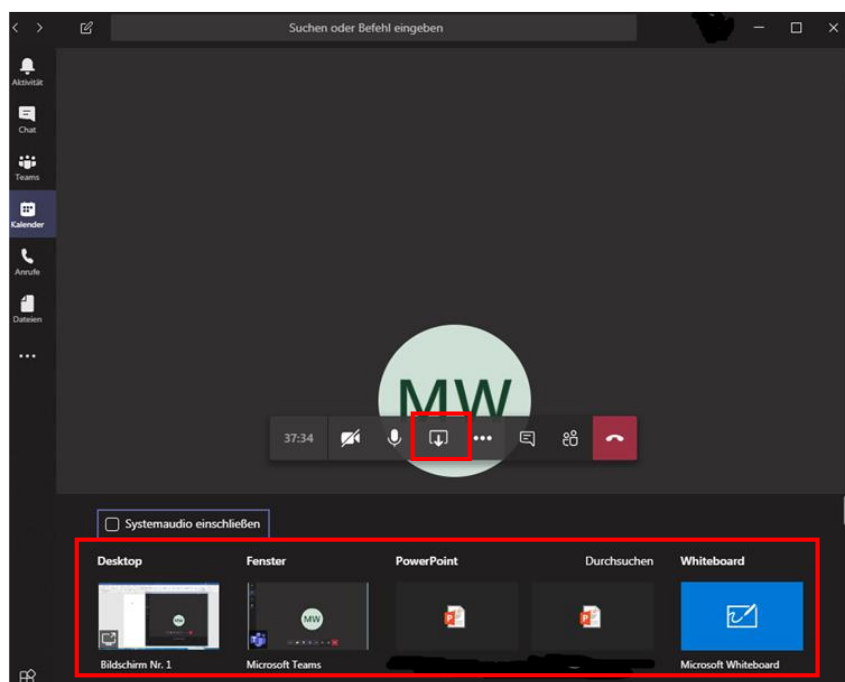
Suchen oder Befehl eingeben

Aktivität
Chat
Teams
Kalender
Anrufe
Dateien
...

MW

37:34

Systemaudio einschließen

Desktop
Fenster
PowerPoint
Durchsuchen
Whiteboard

MW

Bildschirm Nr. 1
Microsoft Teams
Microsoft Whiteboard